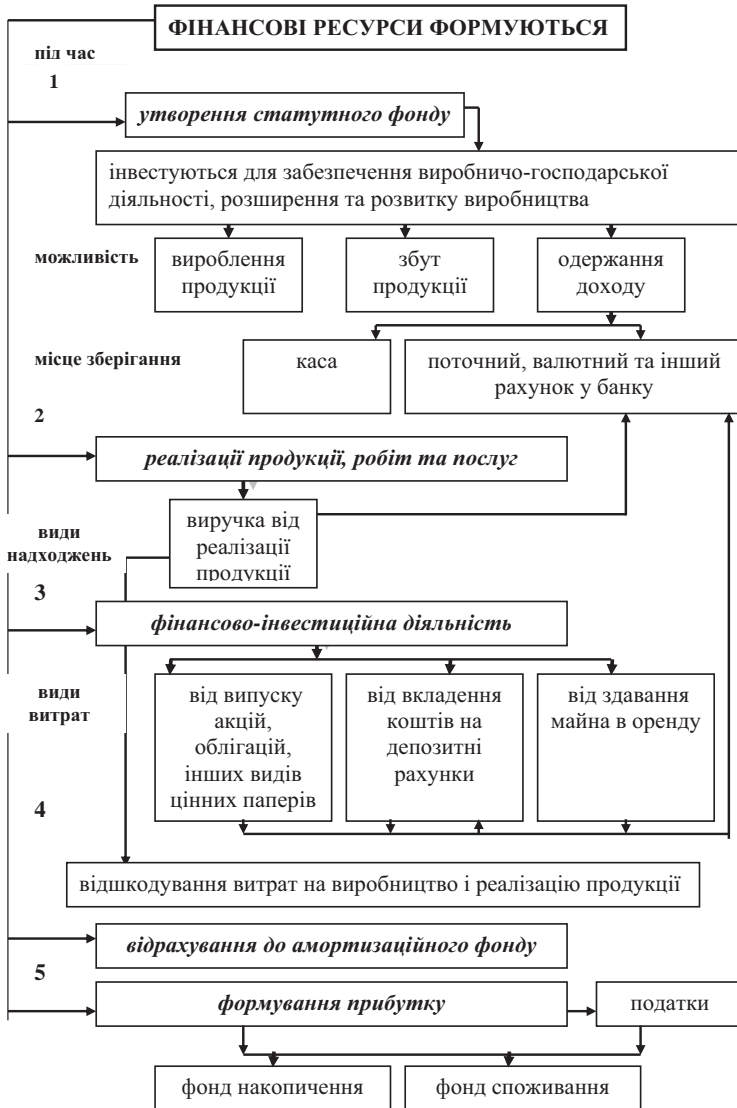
ФІНАНСОВІ РЕСУРСИ ФОРМУЮТЬСЯ

під час

1

утворення статутного фонду

інвестуються для забезпечення виробничо-господарської діяльності, розширення та розвитку виробництва

можливість

вироблення продукції

збут продукції

одержання доходу

місце зберігання

каса

поточний, валютний та інший рахунок у банку

2

реалізації продукції, робіт та послуг

види надходжень

виручка від реалізації продукції

3

фінансово-інвестиційна діяльність

види витрат

від випуску акцій, облігацій, інших видів цінних паперів

від вкладення коштів на депозитні рахунки

від здавання майна в оренду

4

відшкодування витрат на виробництво і реалізацію продукції

відрахування до амортизаційного фонду

5

формування прибутку

податки

фонд накопичення

фонд споживання